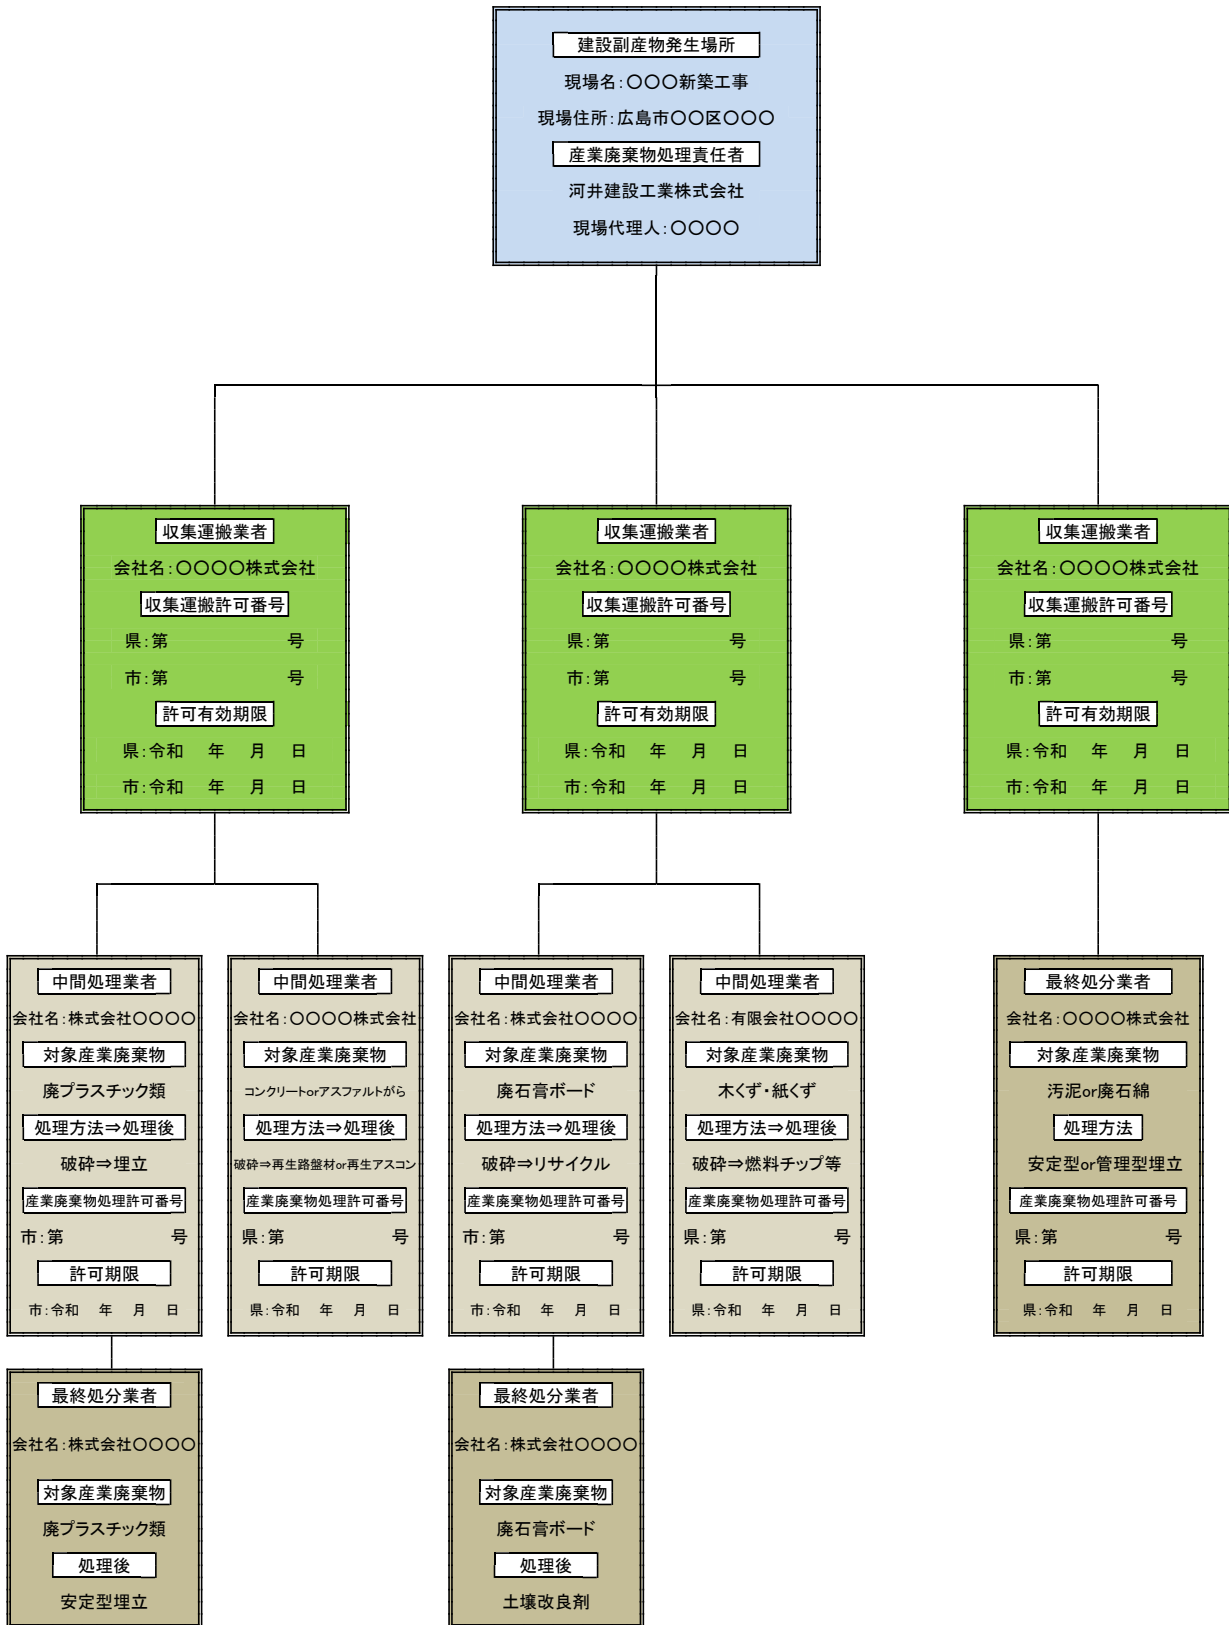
建設副産物発生場所

現場名：○○○新築工事

現場住所：広島市○○区○○○

産業廃棄物処理責任者

河井建設工業株式会社

現場代理人：○○○○

収集運搬業者
会社名：○○○○株式会社
収集運搬許可番号
県：第 号
市：第 号
許可有効期限
県：令和 年 月 日
市：令和 年 月 日

収集運搬業者
会社名：○○○○株式会社
収集運搬許可番号
県：第 号
市：第 号
許可有効期限
県：令和 年 月 日
市：令和 年 月 日

収集運搬業者
会社名：○○○○株式会社
収集運搬許可番号
県：第 号
市：第 号
許可有効期限
県：令和 年 月 日
市：令和 年 月 日

中間処理業者
会社名：株式会社○○○○
対象産業廃棄物
廃プラスチック類
処理方法⇒処理後
破砕⇒埋立
産業廃棄物処理許可番号
市：第 号
許可期限
市：令和 年 月 日

中間処理業者
会社名：○○○○株式会社
対象産業廃棄物
コンクリートorアスファルトがら
処理方法⇒処理後
破砕⇒再生路盤材or再生アスコン
産業廃棄物処理許可番号
県：第 号
許可期限
県：令和 年 月 日

中間処理業者
会社名：株式会社○○○○
対象産業廃棄物
廃石膏ボード
処理方法⇒処理後
破砕⇒リサイクル
産業廃棄物処理許可番号
市：第 号
許可期限
市：令和 年 月 日

中間処理業者
会社名：有限会社○○○○
対象産業廃棄物
木くず・紙くず
処理方法⇒処理後
破砕⇒燃料チップ等
産業廃棄物処理許可番号
県：第 号
許可期限
県：令和 年 月 日

最終処分業者
会社名：○○○○株式会社
対象産業廃棄物
汚泥or廃石綿
処理方法
安定型or管理型埋立
産業廃棄物処理許可番号
県：第 号
許可期限
県：令和 年 月 日

最終処分業者
会社名：株式会社○○○○
対象産業廃棄物
廃プラスチック類
処理後
安定型埋立

最終処分業者
会社名：株式会社○○○○
対象産業廃棄物
廃石膏ボード
処理後
土壌改良剤